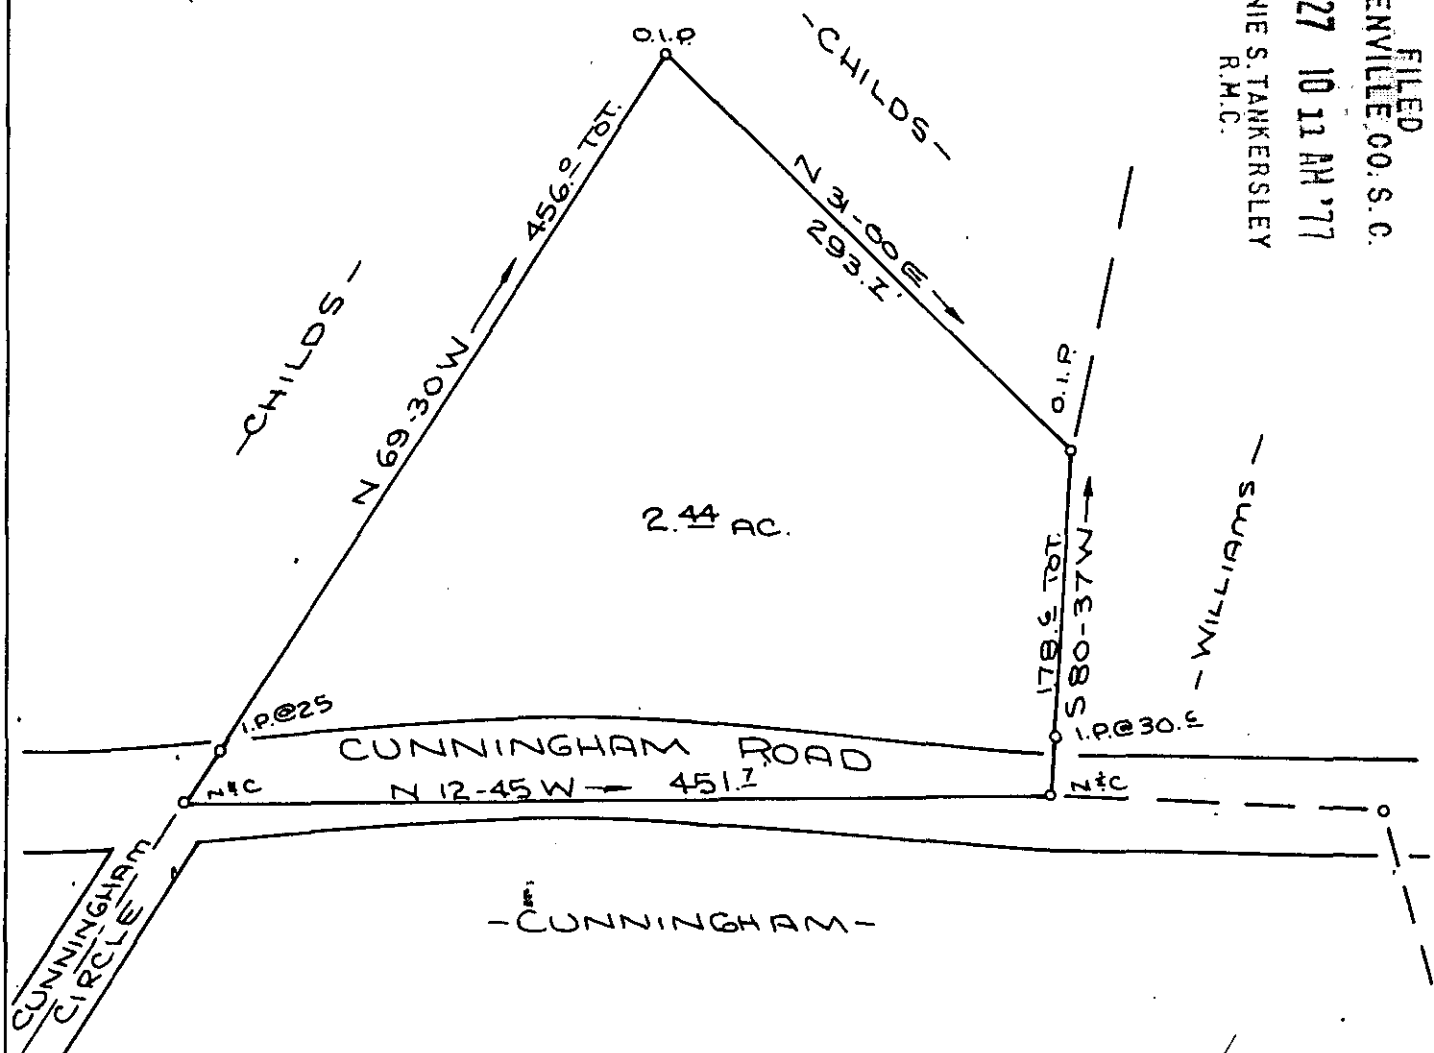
FILED
ENVILLE CO. S.C.
27 10 11 AM '77
NIE S. TANKERSLEY
R.M.C.

O.I.P.

-CHILDS-

N 31-00 E
293.7

O.I.P.

-CHILDS-

N 69-30 W 456.0 TOT.

2.44 AC.

178.6 TOT.
S 80-37 W

- WILLIAMS -

I.P.@25

I.P.@30.6

CUNNINGHAM ROAD

N&C

N 12-45 W 451.7

N&C

CUNNINGHAM CIRCLE

-CUNNINGHAM-